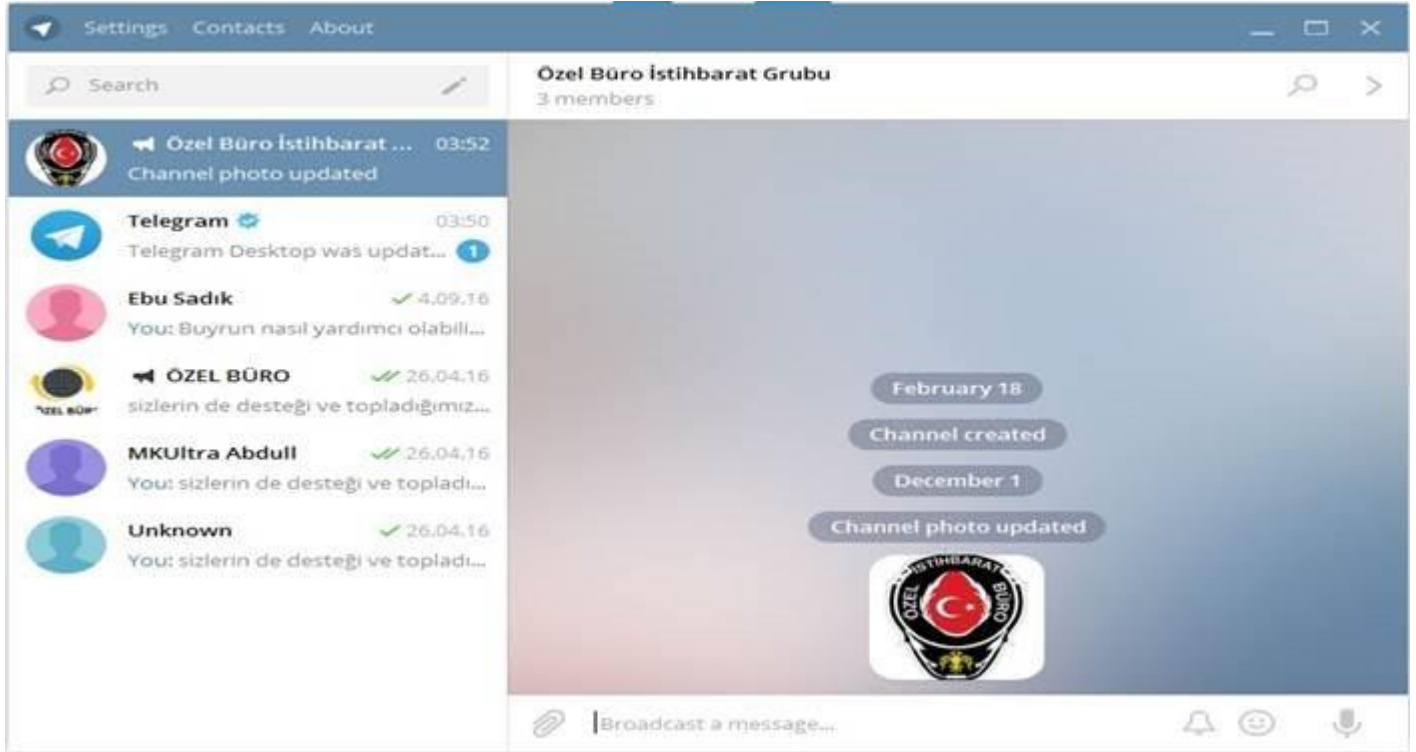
Settings Contacts About

Search

Özel Büro İstihbarat ... 03:52
Channel photo updated

Telegram 03:50
Telegram Desktop was updat... 1

Ebu Sadık 4.09.16
You: Buyrun nasil yardımcı olabili...

ÖZEL BÜRO 26.04.16
sizlerin de desteği ve topladığımız...

MKUltra Abdull 26.04.16
You: sizlerin de desteği ve topladı...

Unknown 26.04.16
You: sizlerin de desteği ve topladı...

Özel Büro İstihbarat Grubu
3 members

February 18

Channel created

December 1

Channel photo updated

İSTİHBARAT ÖZEL BÜRO

Broadcast a message...